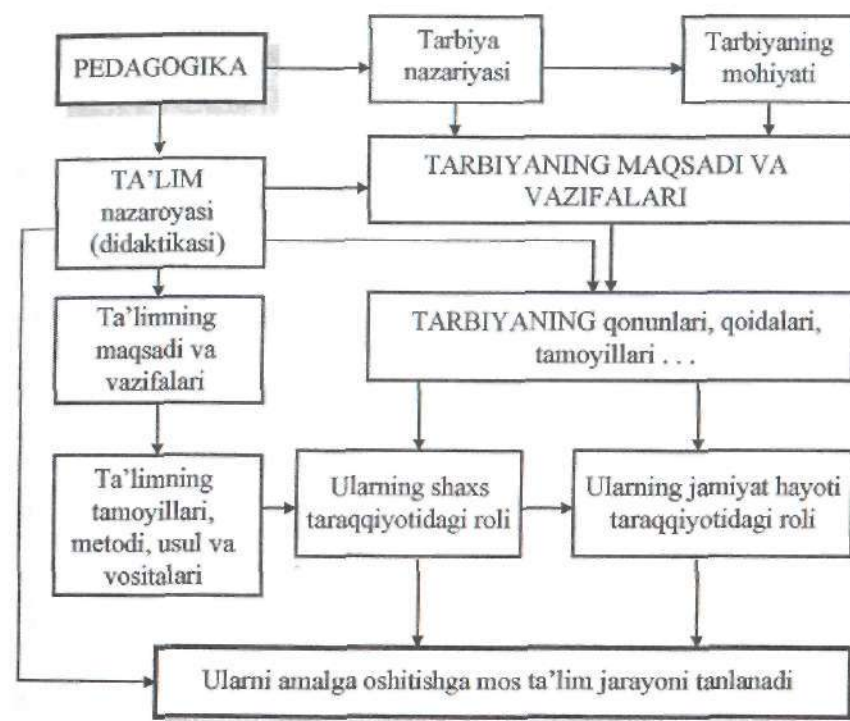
PEDAGOGIKA

Tarbiya nazariyasi

Tarbiyaning mohiyati

TA'LIM nazaroyasi (didaktikasi)

TARBIYANING MAQSADI VA VAZIFALARI

Ta'limning maqsadi va vazifalari

TARBIYANING qonunlari, qoidalari, tamoyillari . . .

Ta'limning tamoyillari, metodi, usul va vositalari

Ularning shaxs taraqqiyotidagi roli

Ularning jamiyat hayoti taraqqiyotidagi roli

Ularni amalga oshitishga mos ta'lim jarayoni tanlanadi